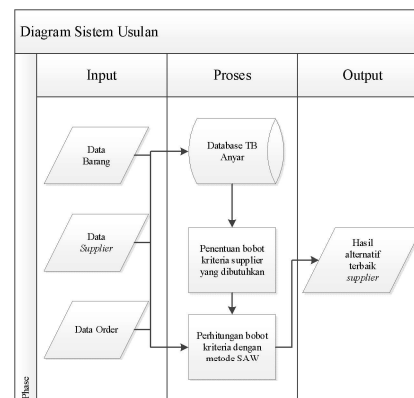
Diagram Sistem Usulan

Input

Proses

Output

Data Barang

Data *Supplier*

Data Order

Database TB Anyar

Penentuan bobot kriteria supplier yang dibutuhkan

Perhitungan bobot kriteria dengan metode SAW

Hasil alternatif terbaik *supplier*

Phase